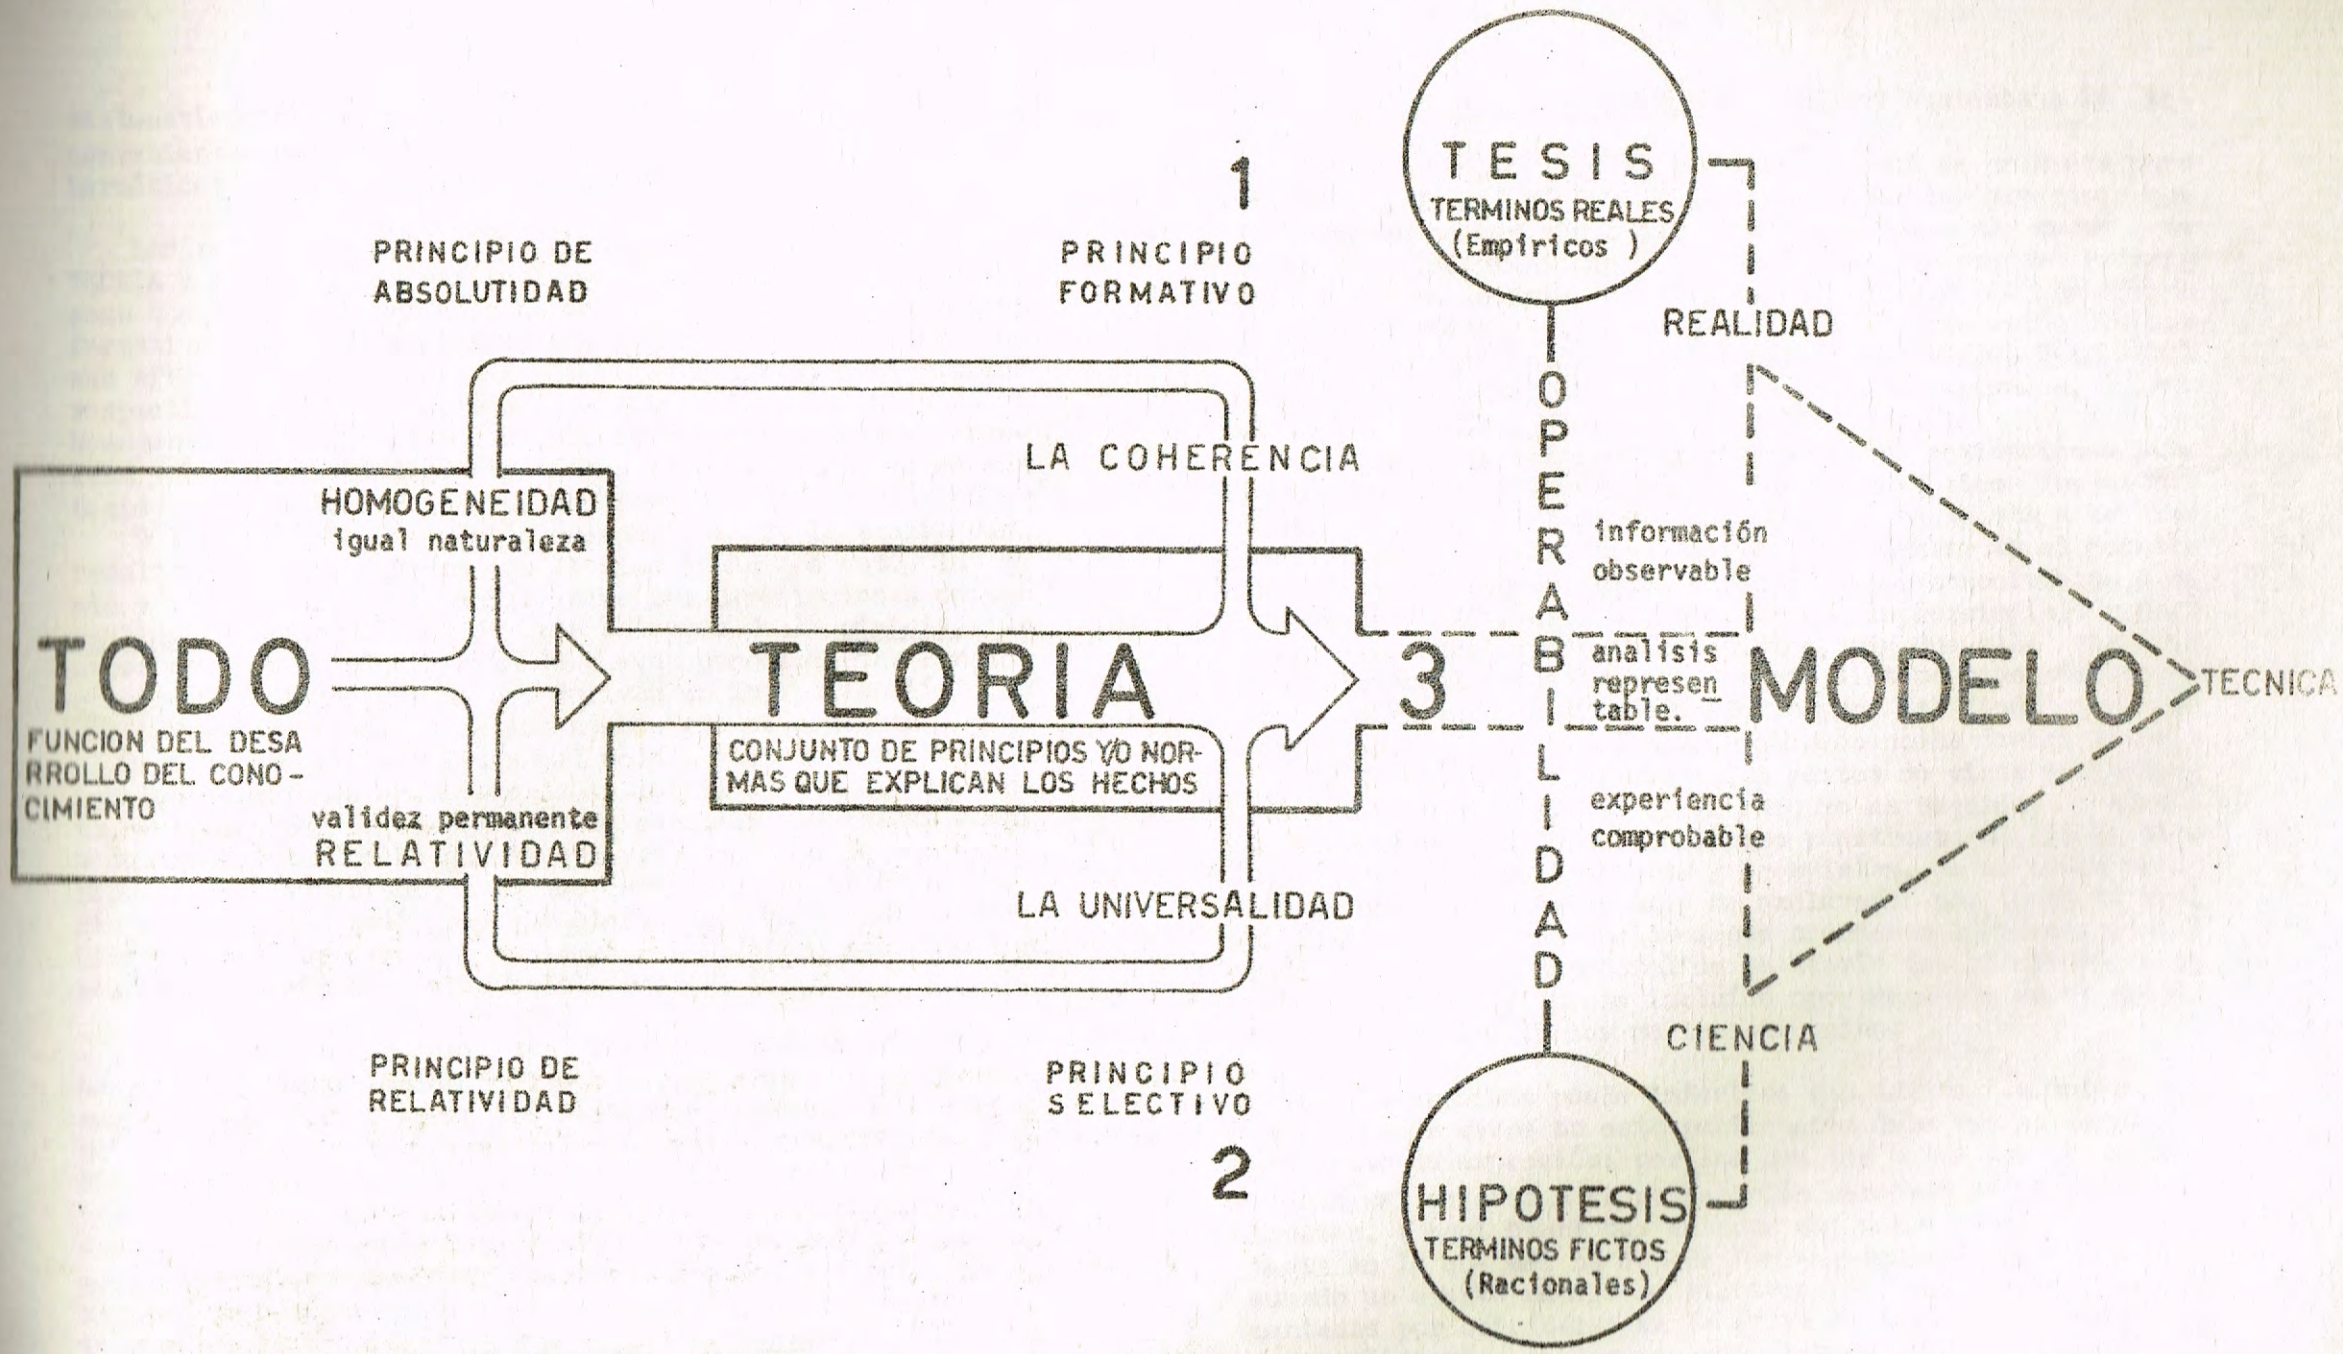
1

TESIS
TERMINOS REALES
(Empiricos)

PRINCIPIO DE ABSOLUTIDAD

PRINCIPIO FORMATIVO

REALIDAD

LA COHERENCIA

HOMOGENEIDAD
igual naturaleza

OPERABILIDAD

información observable

TODO
FUNCION DEL DESARROLLO DEL CONOCIMIENTO

TEORIA

3

analisis representable.

MODELO

TECNICA

CONJUNTO DE PRINCIPIOS Y/O NORMAS QUE EXPLICAN LOS HECHOS

validez permanente
RELATIVIDAD

experiencia comprobable

LA UNIVERSALIDAD

CIENCIA

PRINCIPIO DE RELATIVIDAD

PRINCIPIO SELECTIVO

2

HIPOTESIS
TERMINOS FICTOS
(Racionales)